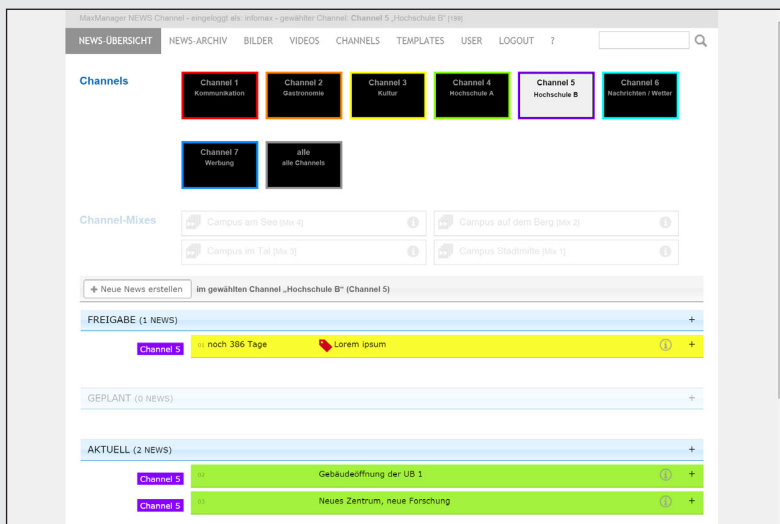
MaxManager NEWS Channel - eingeloggt als: infomax - gewählter Channel: Channel 5 „Hochschule B" [199]

NEWS-ÜBERSICHT NEWS-ARCHIV BILDER VIDEOS CHANNELS TEMPLATES USER LOGOUT ?

Channels

Channel 1 Kommunikation

Channel 2 Gastronomie

Channel 3 Kultur

Channel 4 Hochschule A

Channel 5 Hochschule B

Channel 6 Nachrichten / Wetter

Channel 7 Werbung

alle alle Channels

Channel-Mixes

Campus am See [Mix 4]

Campus auf dem Berg [Mix 2]

Campus im Tal [Mix 3]

Campus Stadtmitte [Mix 1]

+ Neue News erstellen im gewählten Channel „Hochschule B" (Channel 5)

FREIGABE (1 NEWS) +

Channel 5 01 noch 386 Tage Lorem ipsum +

GEPLANT (0 NEWS) +

AKTUELL (2 NEWS) +

Channel 5 02 Gebäudeöffnung der UB 1 +

Channel 5 03 Neues Zentrum, neue Forschung +